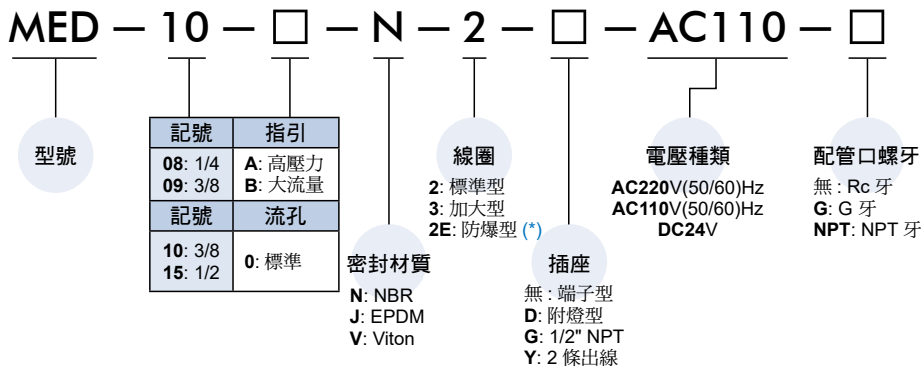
MED — 10 — □ — N — 2 — □ — AC110 — □

型號

| 記號 | 指引 |
|---|---|
| **08**: 1/4<br>**09**: 3/8 | **A**: 高壓力<br>**B**: 大流量 |
| **記號** | **流孔** |
| **10**: 3/8<br>**15**: 1/2 | **0**: 標準 |

密封材質
**N**: NBR
**J**: EPDM
**V**: Viton

線圈
**2**: 標準型
**3**: 加大型
**2E**: 防爆型 (*)

插座
無 : 端子型
**D**: 附燈型
**G**: 1/2" NPT
**Y**: 2 條出線

電壓種類
**AC220**V(50/60)Hz
**AC110**V(50/60)Hz
**DC24**V

配管口螺牙
無 : Rc 牙
**G**: G 牙
**NPT**: NPT 牙